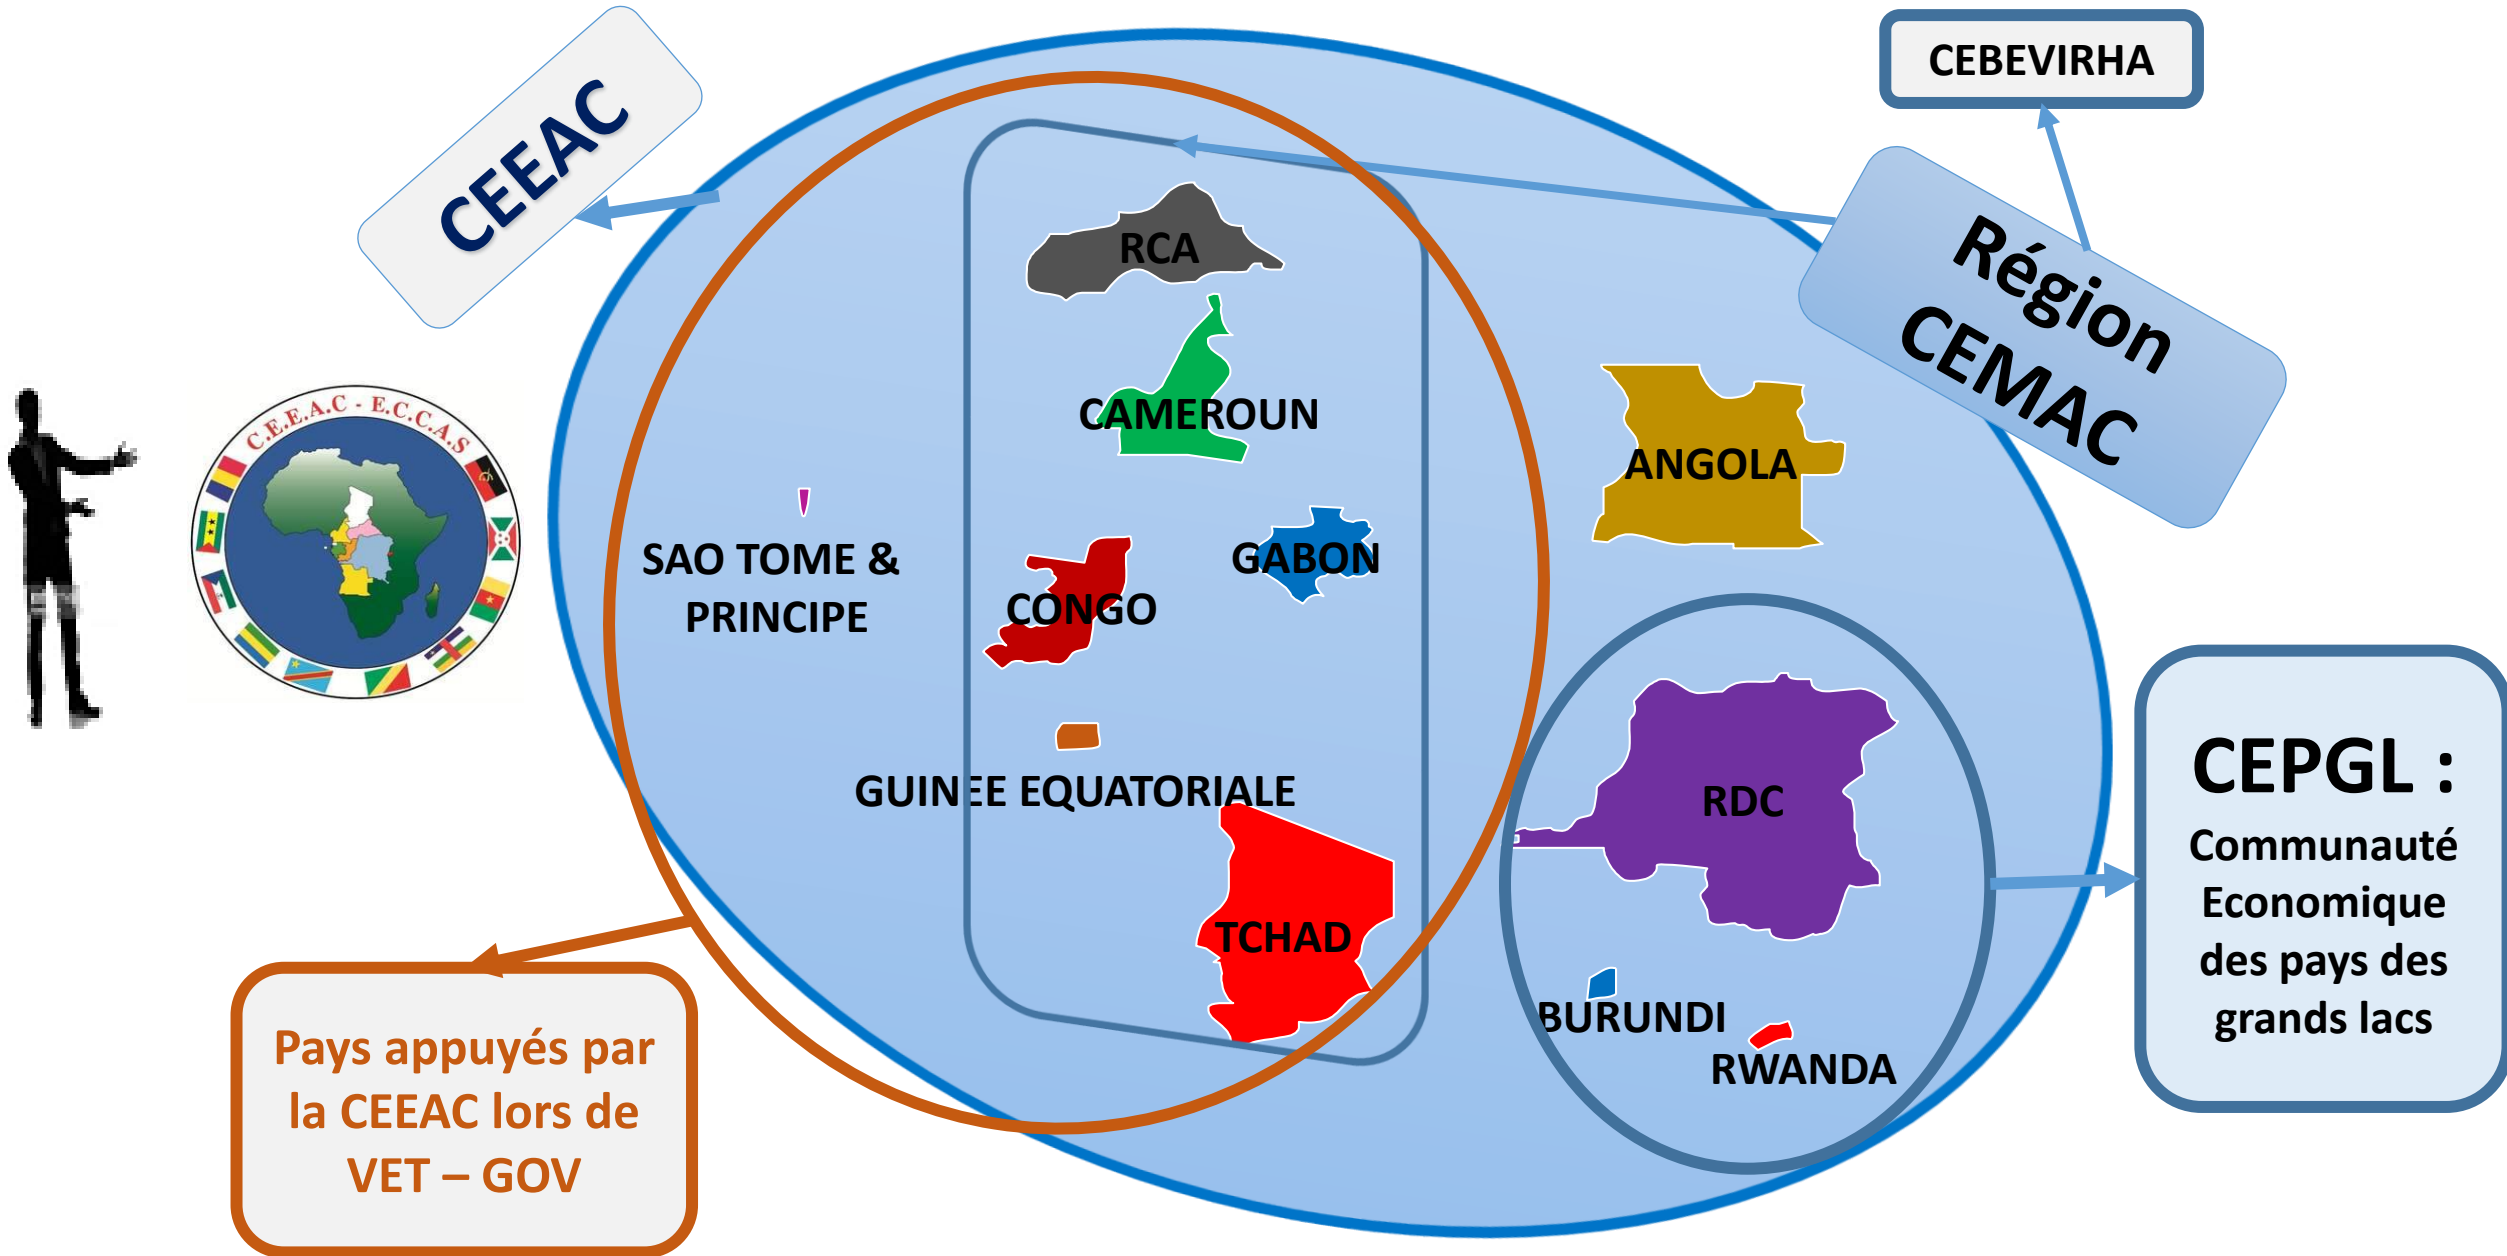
CEEAC

CEBEVIRHA

Région CEMAC

C.E.E.A.C - E.C.C.A.S

RCA

CAMEROUN

SAO TOME & PRINCIPE

GABON

CONGO

ANGOLA

GUINEE EQUATORIALE

TCHAD

RDC

BURUNDI

RWANDA

CEPGL : Communauté Economique des pays des grands lacs

Pays appuyés par la CEEAC lors de VET – GOV